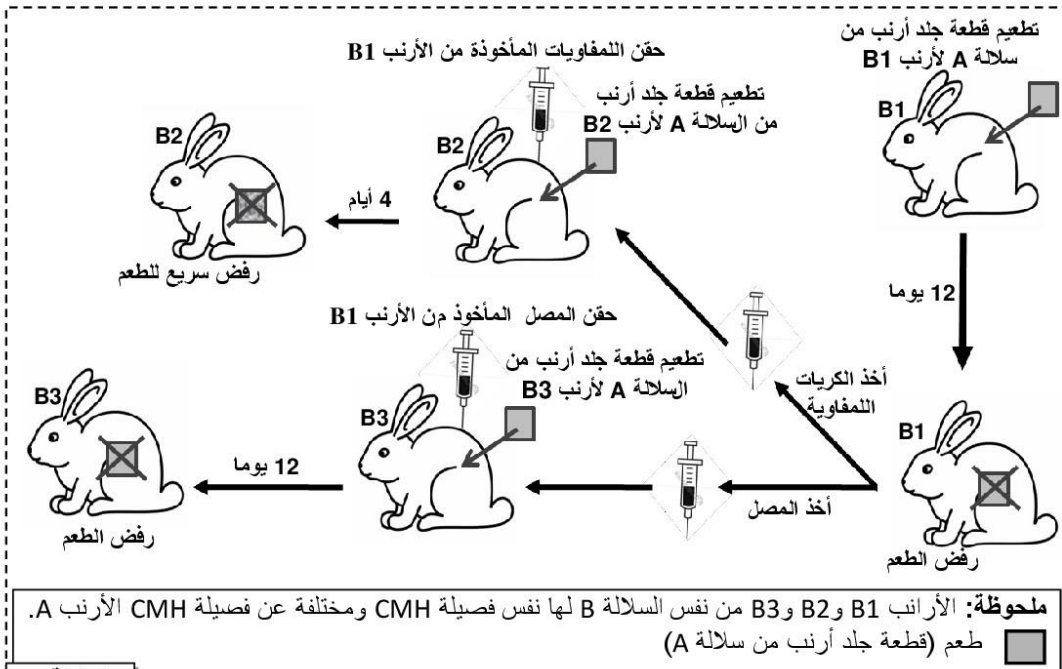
تطعيم قطعة جلد أرنب من سلالة A لأرنب B1

B1

حقن اللمفاويات المأخوذة من الأرنب B1

تطعيم قطعة جلد أرنب من السلالة A لأرنب B2

B2

4 أيام

B2

رفض سريع للطعم

12 يوما

أخذ الكريات اللمفاوية

B1

رفض الطعم

أخذ المصل

حقن المصل المأخوذ من الأرنب B1

تطعيم قطعة جلد أرنب من السلالة A لأرنب B3

B3

12 يوما

B3

رفض الطعم

ملحوظة: الأرانب B1 وB2 وB3 من نفس السلالة B لها نفس فصيلة CMH ومختلفة عن فصيلة CMH الأرنب A.

طعم (قطعة جلد أرنب من سلالة A)